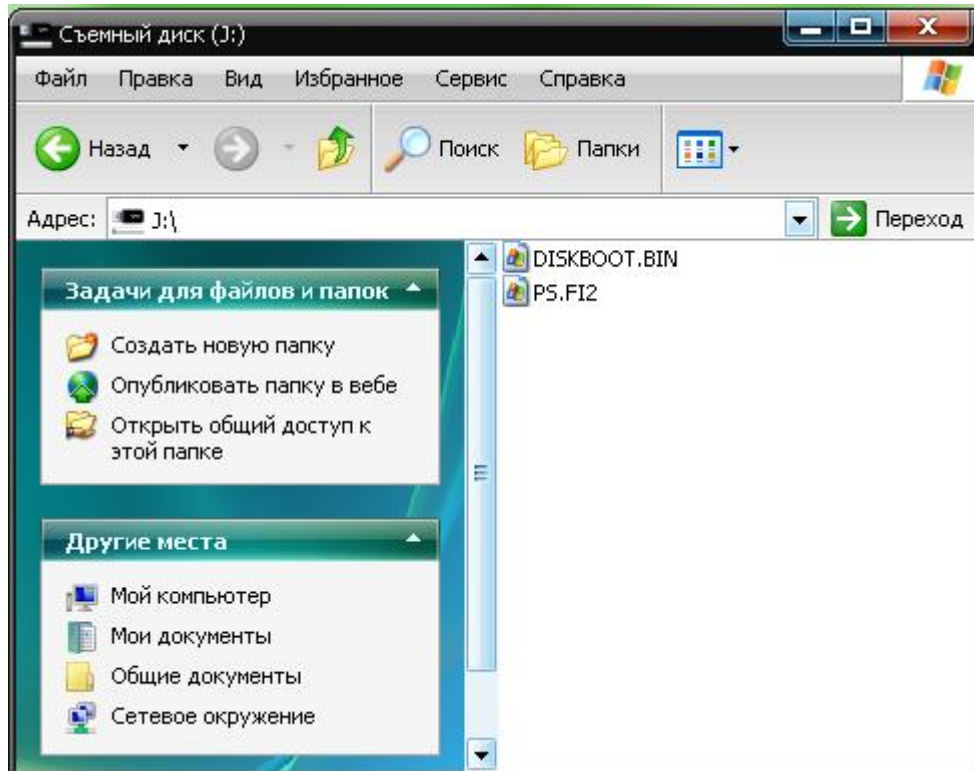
Съемный диск (J:)

Файл Правка Вид Избранное Сервис Справка

Назад Поиск Папки

Адрес: J:\

Переход

Задачи для файлов и папок

Создать новую папку
Опубликовать папку в вебе
Открыть общий доступ к этой папке

Другие места

Мой компьютер
Мои документы
Общие документы
Сетевое окружение

DISKBOOT.BIN
PS.FI2